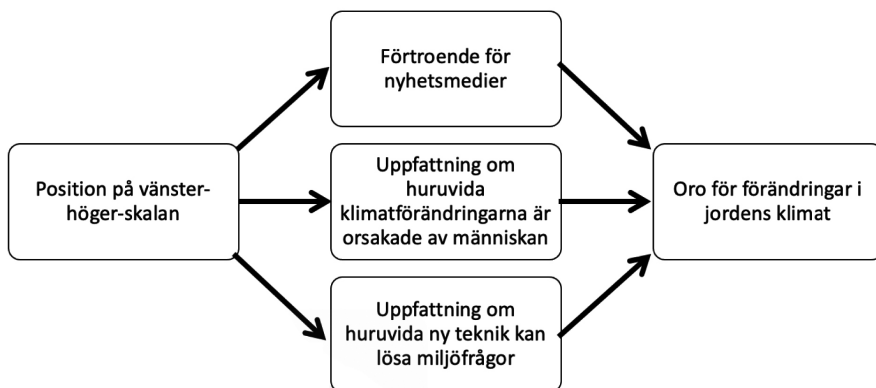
Förtroende för nyhetsmedier

Position på vänster-höger-skalan

Uppfattning om huruvida klimatförändringarna är orsakade av människan

Oro för förändringar i jordens klimat

Uppfattning om huruvida ny teknik kan lösa miljöfrågor